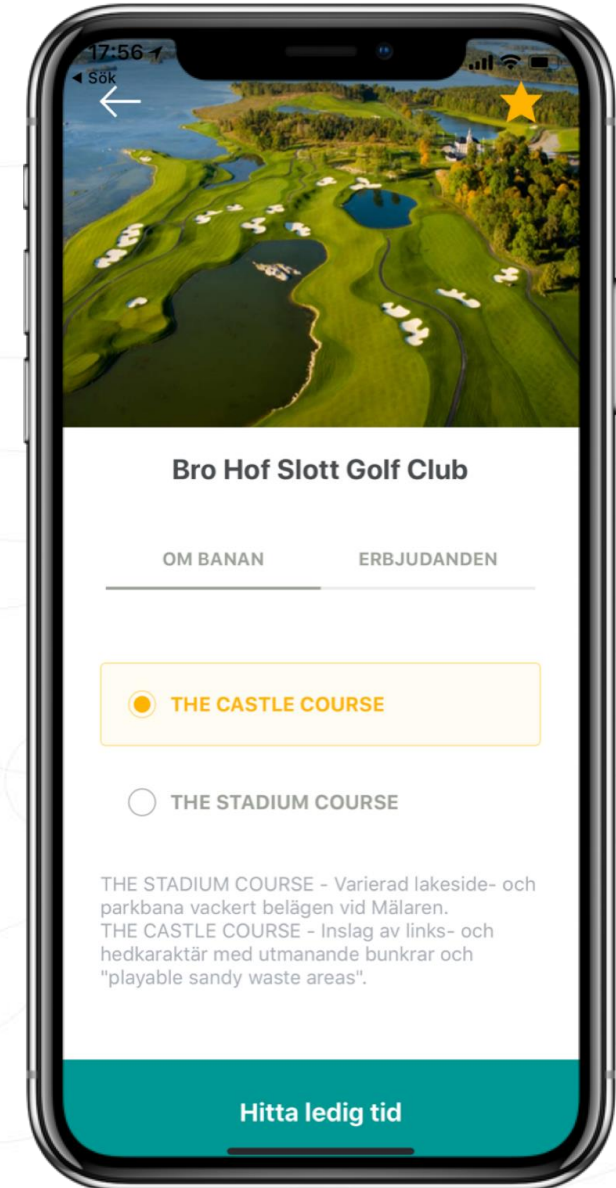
17:56
◀ Sök

Bro Hof Slott Golf Club

OM BANAN

ERBJUDANDEN

THE CASTLE COURSE

THE STADIUM COURSE

THE STADIUM COURSE - Varierad lakeside- och parkbana vackert belägen vid Mälaren.
THE CASTLE COURSE - Inslag av links- och hedkaraktär med utmanande bunkrar och "playable sandy waste areas".

Hitta ledig tid